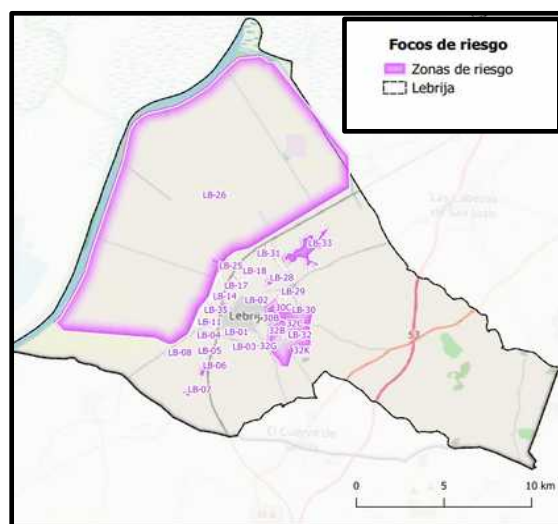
Focos de riesgo
Zonas de riesgo
Lebrija

LB-26
LB-33
LB-31
LB-25
LB-18
LB-17
LB-28
LB-29
LB-14
LB-02
LB-35
LB-30C
LB-30
LB-11
LB-30B
LB-04
LB-01
Lebrija
32C
32B
LB-32
LB-08
LB-05
LB-03
32G
32K
LB-06
LB-07
Las Cabezas de San Juan
El Cuervo de
0
5
10 km